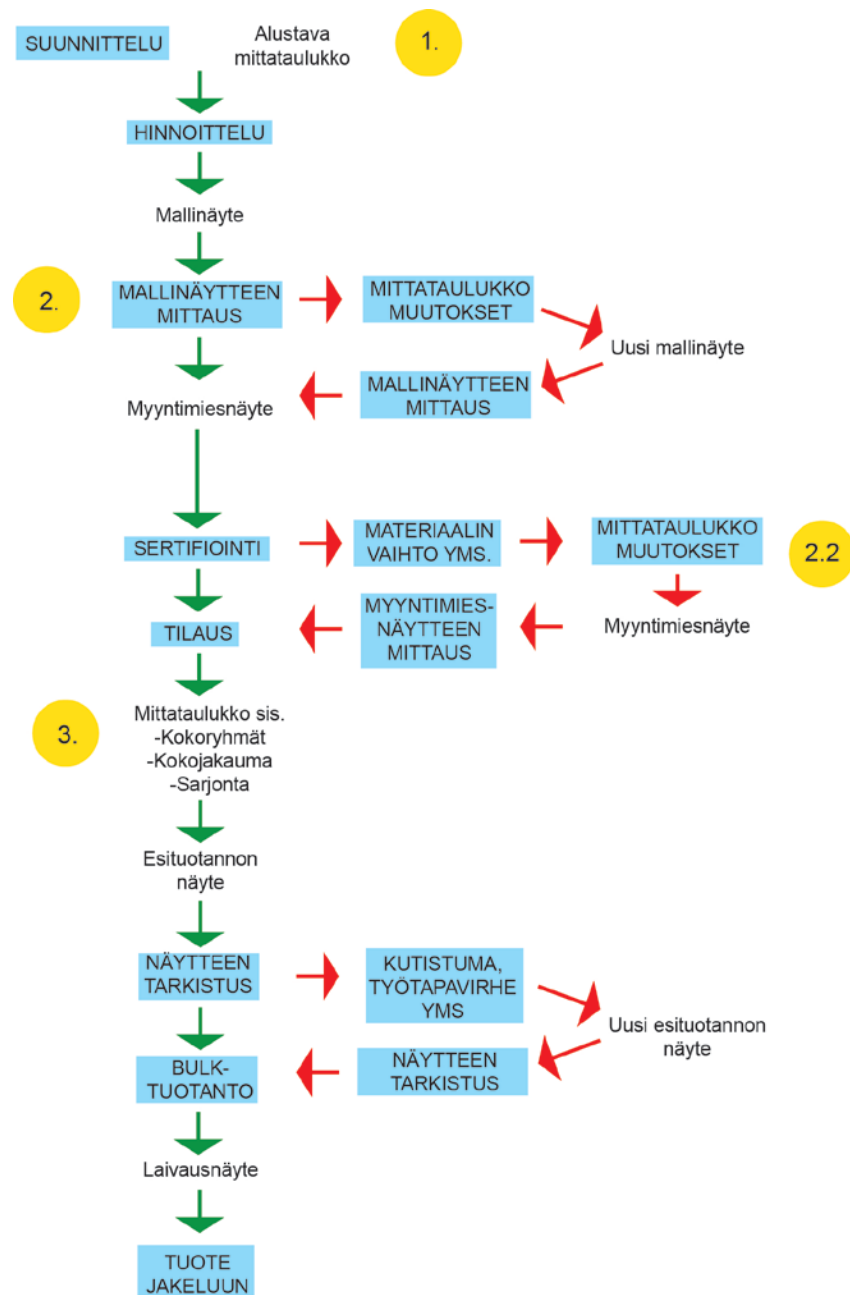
SUUNNITTELU

Alustava mittataulukko

1.

HINNOITTELU

Mallinäyte

2.

MALLINÄYTTEEN MITTAUS

MITTATAULUKKO MUUTOKSET

Uusi mallinäyte

MALLINÄYTTEEN MITTAUS

Myyntimiesnäyte

SERTIFIOINTI

MATERIAALIN VAIHTO YMS.

MITTATAULUKKO MUUTOKSET

2.2

Myyntimiesnäyte

MYYNTIMIES-NÄYTTEEN MITTAUS

TILAUS

3.

Mittataulukko sis.
-Kokoryhmät
-Kokojakauma
-Sarjonta

Esituotannon näyte

NÄYTTEEN TARKISTUS

KUTISTUMA, TYÖTAPAVIRHE YMS

Uusi esituotannon näyte

NÄYTTEEN TARKISTUS

BULK-TUOTANTO

Laivausnäyte

TUOTE JAKELUUN